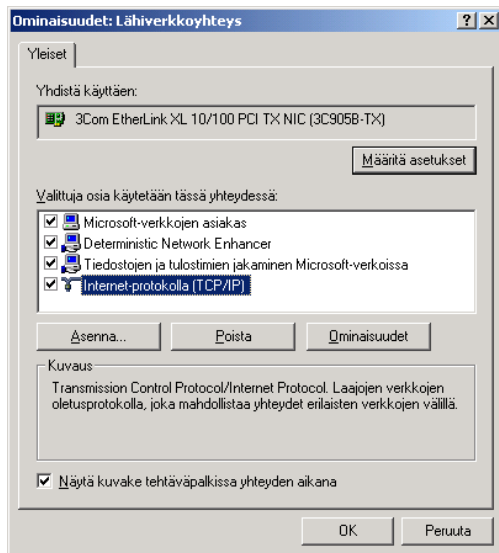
Ominaisuudet: Lähiverkkoyhteys

? X

Yleiset

Yhdistä käyttäen:

3Com EtherLink XL 10/100 PCI TX NIC (3C905B-TX)

Määritä asetukset

Valittuja osia käytetään tässä yhteydessä:

Microsoft-verkkojen asiakas

Deterministic Network Enhancer

Tiedostojen ja tulostimien jakaminen Microsoft-verkoissa

Internet-protokolla (TCP/IP)

Asenna...

Poista

Ominaisuudet

Kuvaus

Transmission Control Protocol/Internet Protocol. Laajojen verkkojen oletusprotokolla, joka mahdollistaa yhteydet erilaisten verkkojen välillä.

Näytä kuvake tehtäväpalkissa yhteyden aikana

OK

Peruuta